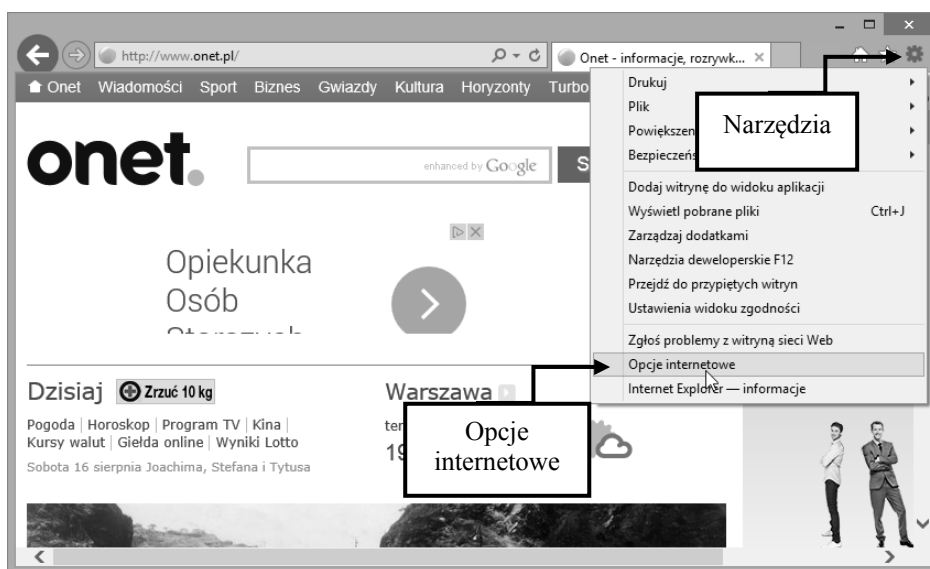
http://www.onet.pl/

Onet - informacje, rozrywk...

Onet Wiadomości Sport Biznes Gwiazdy Kultura Horyzonty Turbo

onet.

enhanced by Google

S

Opiekunka
Osób
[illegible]

Drukuj
Plik
Powiększen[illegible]
Bezpieczeńs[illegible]

Narzędzia

Dodaj witrynę do widoku aplikacji
Wyświetl pobrane pliki Ctrl+J
Zarządzaj dodatkami
Narzędzia deweloperskie F12
Przejdź do przypiętych witryn
Ustawienia widoku zgodności
Zgłoś problemy z witryną sieci Web
Opcje internetowe
Internet Explorer — informacje

Dzisiaj Zrzuć 10 kg

Pogoda | Horoskop | Program TV | Kina | Kursy walut | Giełda online | Wyniki Lotto

Sobota 16 sierpnia Joachima, Stefana i Tytusa

Warszawa

te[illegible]
19

Opcje internetowe